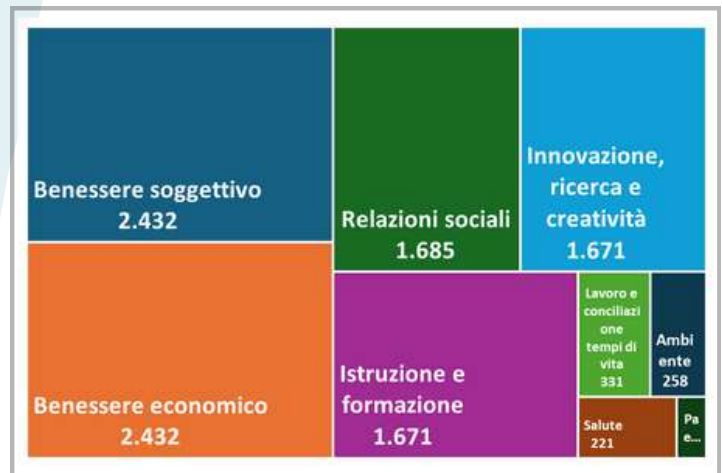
Benessere soggettivo
2.432

Benessere economico
2.432

Relazioni sociali
1.685

Innovazione, ricerca e creatività
1.671

Istruzione e formazione
1.671

Lavoro e conciliazione tempi di vita
331

Ambiente
258

Salute
221

Pa e...